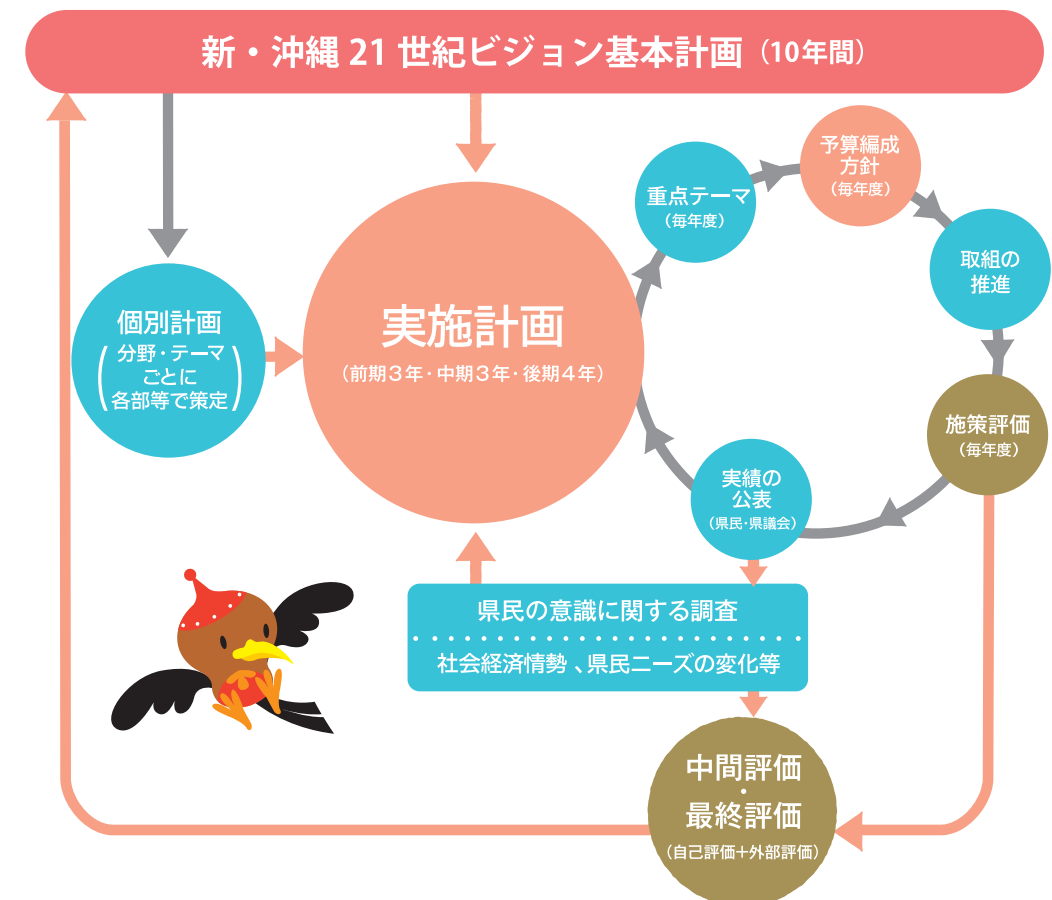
新・沖縄 21 世紀ビジョン基本計画（10年間）

個別計画
（分野・テーマごとに各部等で策定）

実施計画
（前期３年・中期３年・後期４年）

重点テーマ
（毎年度）

予算編成方針
（毎年度）

取組の推進

施策評価
（毎年度）

実績の公表
（県民・県議会）

県民の意識に関する調査
社会経済情勢 、県民ニーズの変化等

中間評価
・
最終評価
（自己評価＋外部評価）